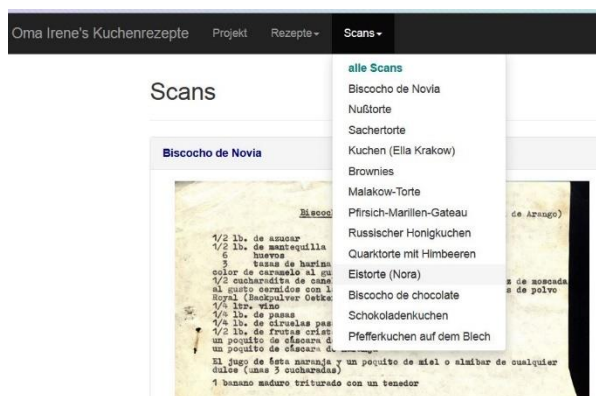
Oma Irene's Kuchenrezepte Projekt Rezepte▾ Scans▾

Scans

alle Scans
Biscocho de Novia
Nußtorte
Sachertorte
Kuchen (Ella Krakow)
Brownies
Malakow-Torte
Pfirsich-Marillen-Gateau
Russischer Honigkuchen
Quarktorte mit Himbeeren
Eistorte (Nora)
Biscocho de chocolate
Schokoladenkuchen
Pfefferkuchen auf dem Blech

Biscocho de Novia

Biscoc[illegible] de Arango)

1/2 lb. de azucar
1/2 lb. de mantequilla
6 huevos
3 tasas de harina
color de caramelo al gu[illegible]
1/2 cucharadita de cane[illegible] s de moscada
al gusto cernidos con l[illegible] s de polvo
Royal (Backpulver Oetke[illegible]
1/4 ltr. vino
1/4 lb. de pasas
1/4 lb. de ciruelas pas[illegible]
1/2 lb. de frutas crist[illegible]
un poquito de cáscara d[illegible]
un poquito de cáscara de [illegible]
El jugo de ésta naranja y un poquito de miel o almibar de cualquier dulce (unas 3 cucharadas)
1 banano maduro triturado con un tenedor